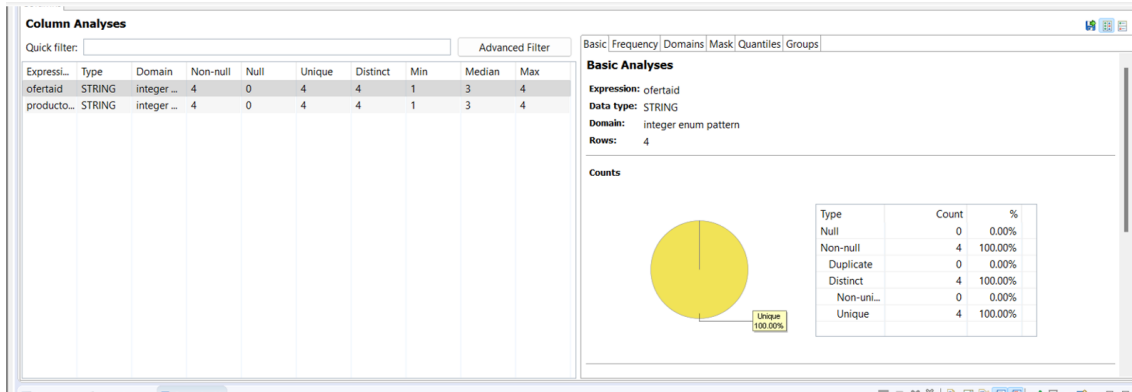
Column Analyses

Quick filter:

Advanced Filter

| Expressi... | Type | Domain | Non-null | Null | Unique | Distinct | Min | Median | Max |
|---|---|---|---|---|---|---|---|---|---|
| ofertaid | STRING | integer ... | 4 | 0 | 4 | 4 | 1 | 3 | 4 |
| producto... | STRING | integer ... | 4 | 0 | 4 | 4 | 1 | 3 | 4 |

Basic Frequency Domains Mask Quantiles Groups

Basic Analyses

Expression: ofertaid
Data type: STRING
Domain: integer enum pattern
Rows: 4

Counts

Unique 100.00%

| Type | Count | % |
|---|---|---|
| Null | 0 | 0.00% |
| Non-null | 4 | 100.00% |
| Duplicate | 0 | 0.00% |
| Distinct | 4 | 100.00% |
| Non-uni... | 0 | 0.00% |
| Unique | 4 | 100.00% |